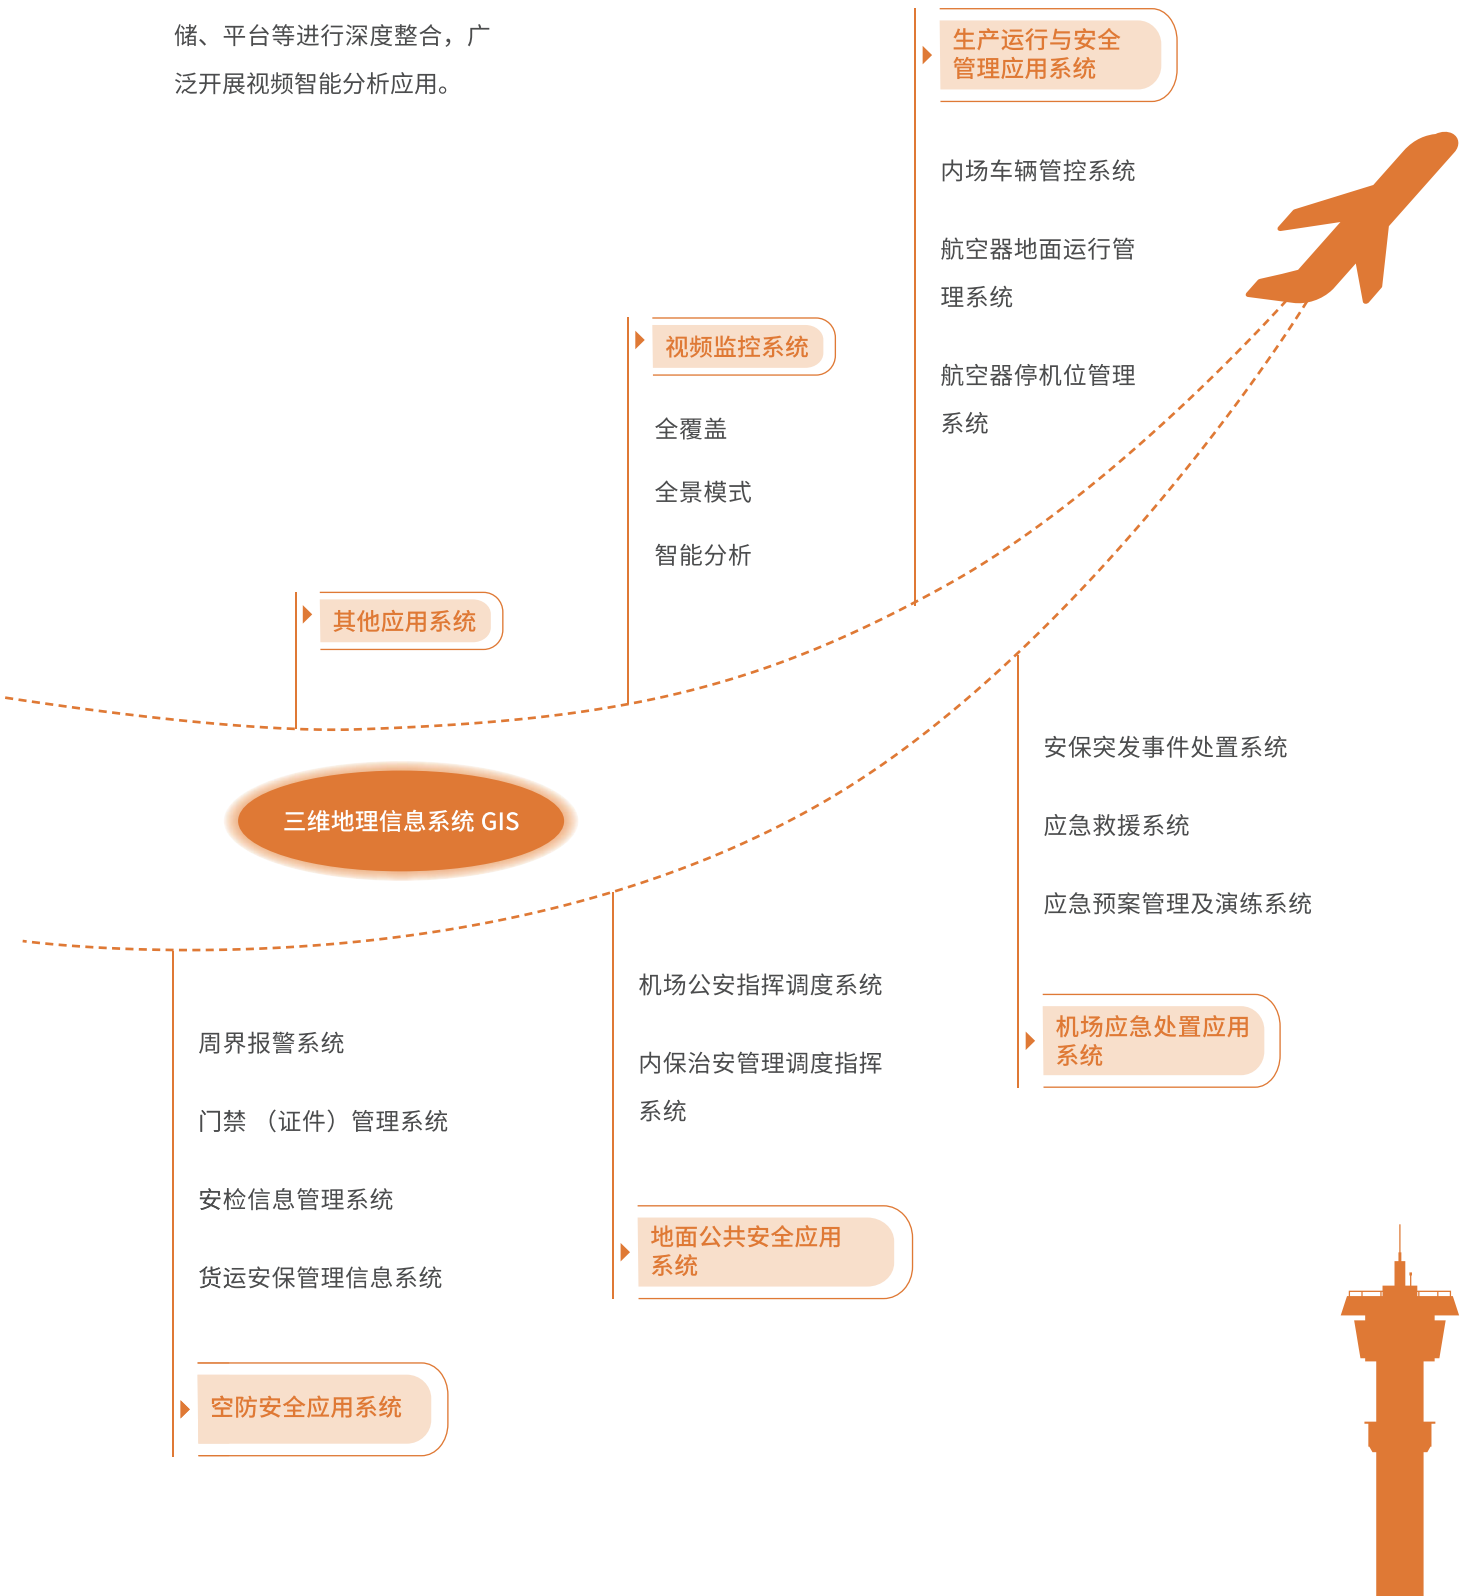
储、平台等进行深度整合，广泛开展视频智能分析应用。

生产运行与安全管理应用系统

内场车辆管控系统

航空器地面运行管理系统

航空器停机位管理系统

视频监控系统

全覆盖

全景模式

智能分析

其他应用系统

三维地理信息系统 GIS

安保突发事件处置系统

应急救援系统

应急预案管理及演练系统

机场应急处置应用系统

机场公安指挥调度系统

内保治安管理调度指挥系统

地面公共安全应用系统

周界报警系统

门禁（证件）管理系统

安检信息管理系统

货运安保管理信息系统

空防安全应用系统